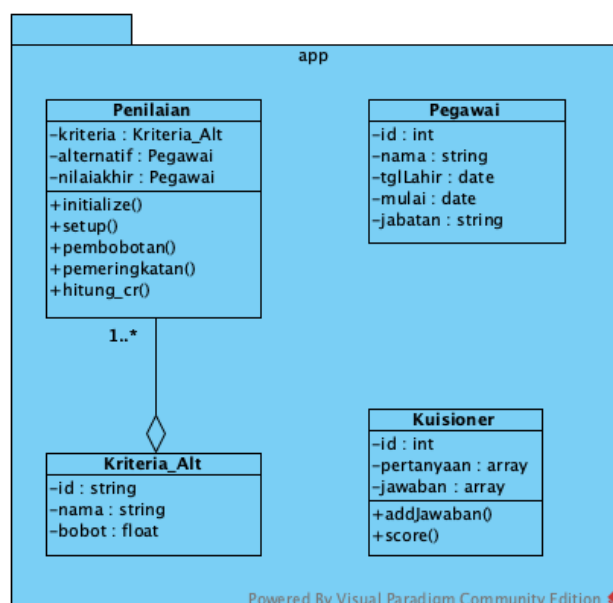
app

Penilaian
-kriteria : Kriteria_Alt
-alternatif : Pegawai
-nilaiakhir : Pegawai
+initialize()
+setup()
+pembobotan()
+pemeringkatan()
+hitung_cr()

Pegawai
-id : int
-nama : string
-tglLahir : date
-mulai : date
-jabatan : string

1..*

Kriteria_Alt
-id : string
-nama : string
-bobot : float

Kuisioner
-id : int
-pertanyaan : array
-jawaban : array
+addJawaban()
+score()

Powered By Visual Paradigm Community Edition